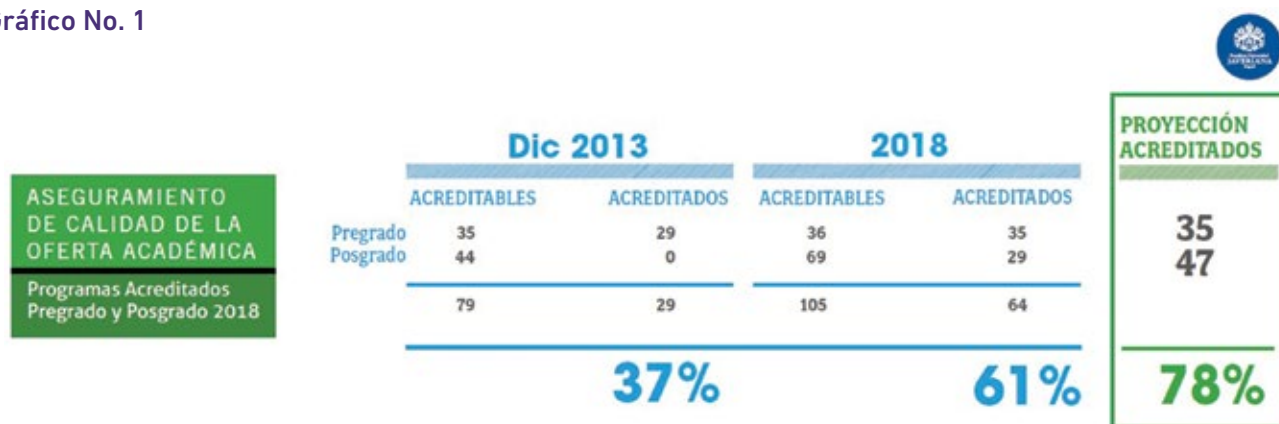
ráfico No. 1

ASEGURAMIENTO DE CALIDAD DE LA OFERTA ACADÉMICA

Programas Acreditados Pregrado y Posgrado 2018

| | Dic 2013 ACREDITABLES | Dic 2013 ACREDITADOS | 2018 ACREDITABLES | 2018 ACREDITADOS | PROYECCIÓN ACREDITADOS |
|---|---|---|---|---|---|
| Pregrado | 35 | 29 | 36 | 35 | 35 |
| Posgrado | 44 | 0 | 69 | 29 | 47 |
| | 79 | 29 | 105 | 64 | |
| | | 37% | | 61% | 78% |